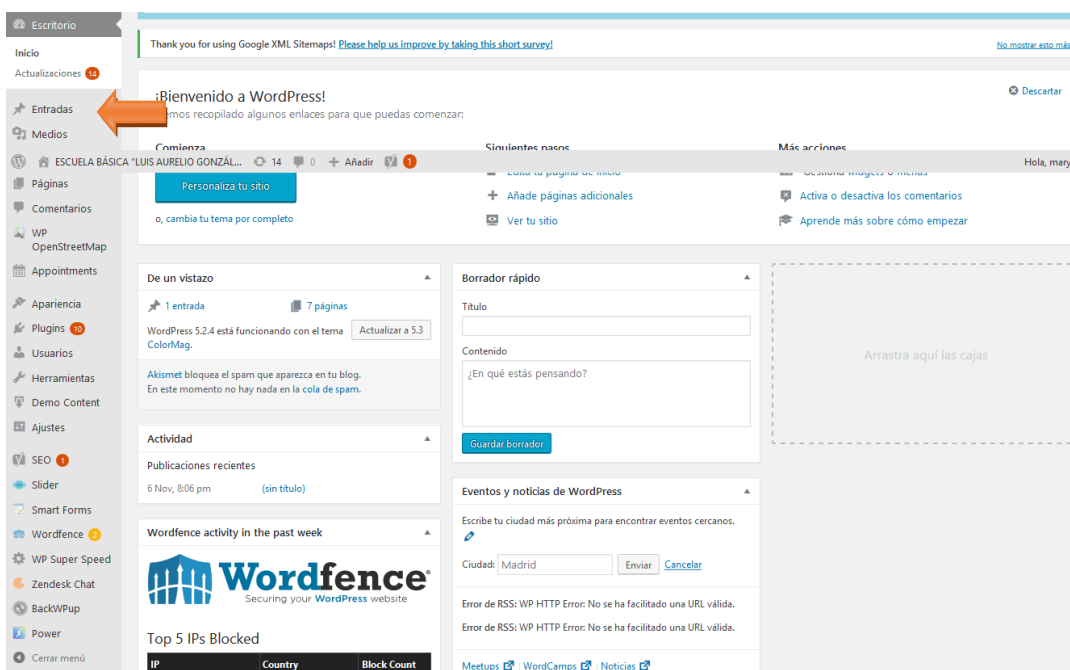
Escritorio

Inicio
Actualizaciones 14

Entradas
Medios
Páginas
Comentarios
WP OpenStreetMap
Appointments
Apariencia
Plugins 10
Usuarios
Herramientas
Demo Content
Ajustes
SEO 1
Slider
Smart Forms
Wordfence 2
WP Super Speed
Zendesk Chat
BackWPup
Power
Cerrar menú

ESCUELA BÁSICA "LUIS AURELIO GONZÁL... 14 0 Añadir 1 Hola, mary

Thank you for using Google XML Sitemaps! Please help us improve by taking this short survey!
No mostrar esto más

¡Bienvenido a WordPress!
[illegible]emos recopilado algunos enlaces para que puedas comenzar:
Descartar

Comienza
Personaliza tu sitio
o, cambia tu tema por completo

Siguientes pasos
Edita tu página de inicio
Añade páginas adicionales
Ver tu sitio

Más acciones
Gestiona widgets o menús
Activa o desactiva los comentarios
Aprende más sobre cómo empezar

De un vistazo
1 entrada
7 páginas
WordPress 5.2.4 está funcionando con el tema ColorMag.
Actualizar a 5.3
Akismet bloquea el spam que aparezca en tu blog.
En este momento no hay nada en la cola de spam.

Borrador rápido
Título
Contenido
¿En qué estás pensando?
Guardar borrador

Arrastra aquí las cajas

Actividad
Publicaciones recientes
6 Nov, 8:06 pm (sin título)

Eventos y noticias de WordPress
Escribe tu ciudad más próxima para encontrar eventos cercanos.
Ciudad: Madrid Enviar Cancelar
Error de RSS: WP HTTP Error: No se ha facilitado una URL válida.
Error de RSS: WP HTTP Error: No se ha facilitado una URL válida.
Meetups | WordCamps | Noticias

Wordfence activity in the past week
Wordfence
Securing your WordPress website
Top 5 IPs Blocked

| IP | Country | Block Count |
|---|---|---|